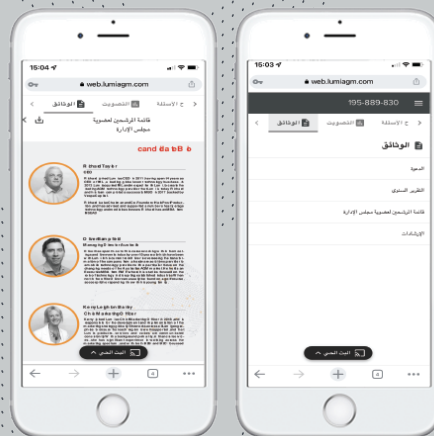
15:04
web.lumiagm.com
الوثائق
التصويت
الأسئلة
قائمة المرشحين لعضوية مجلس الإدارة
cand ida teB 6
R ihcat Tayl r
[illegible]
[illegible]
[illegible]
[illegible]
البث الحي

15:03
web.lumiagm.com
195-889-830
الوثائق
التصويت
الأسئلة
الوثائق
الدعوة
التقرير السنوي
قائمة المرشحين لعضوية مجلس الإدارة
الإرشادات
البث الحي